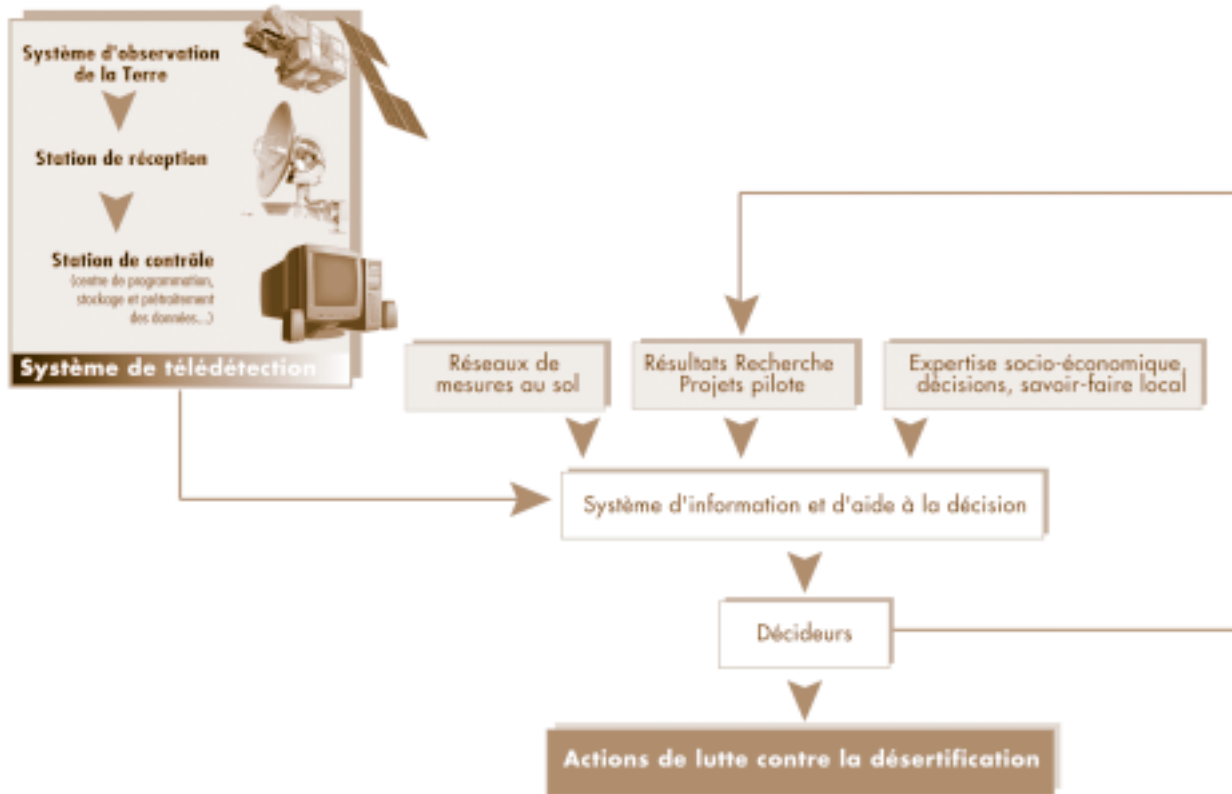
Système d'observation de la Terre

Station de réception

Station de contrôle
(centre de programmation, stockage et prétraitement des données...)

Système de télédétection

Réseaux de mesures au sol

Résultats Recherche Projets pilote

Expertise socio-économique, décisions, savoir-faire local

Système d'information et d'aide à la décision

Décideurs

Actions de lutte contre la désertification